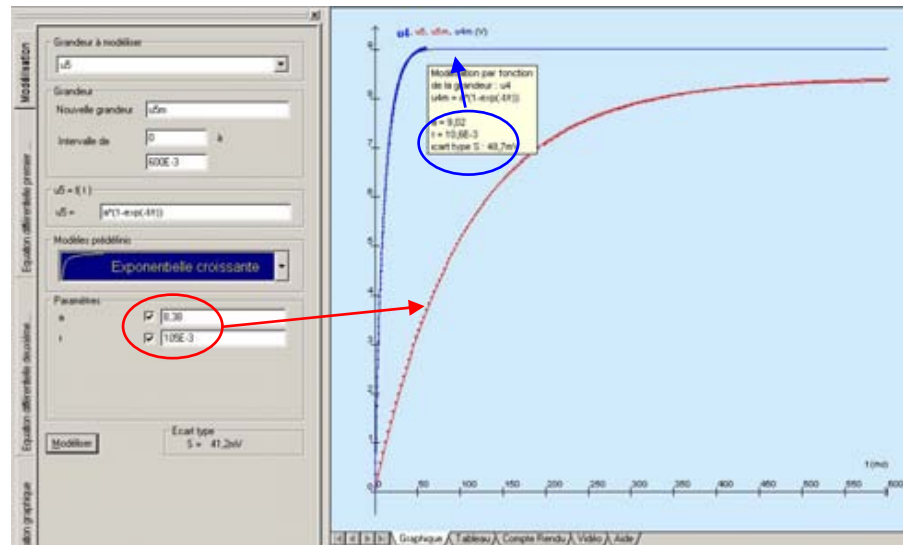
Modélisation

Equation différentielle premier...

Equation différentielle deuxième...

...ation graphique

Grandeur à modéliser

u5

Grandeur

Nouvelle grandeur u5m

Intervalle de 0 à

600E-3

u5 = f( t )

u5 = a*(1-exp(-t/τ))

Modèles prédéfinis

Exponentielle croissante

Paramètres

a 8,38

τ 105E-3

Modéliser

Ecart type

S = 41,2mV

u4, u5, u5m, u4m (V)

Modélisation par fonction de la grandeur : u4

u4m = a*(1-exp(-t/τ))

a = 9,02

τ = 10,6E-3

écart type S : 48,7mV

9

8

7

6

5

4

3

2

1

0

t (ms)

0 50 100 150 200 250 300 350 400 450 500 550 600

Graphique Tableau Compte Rendu Vidéo Aide